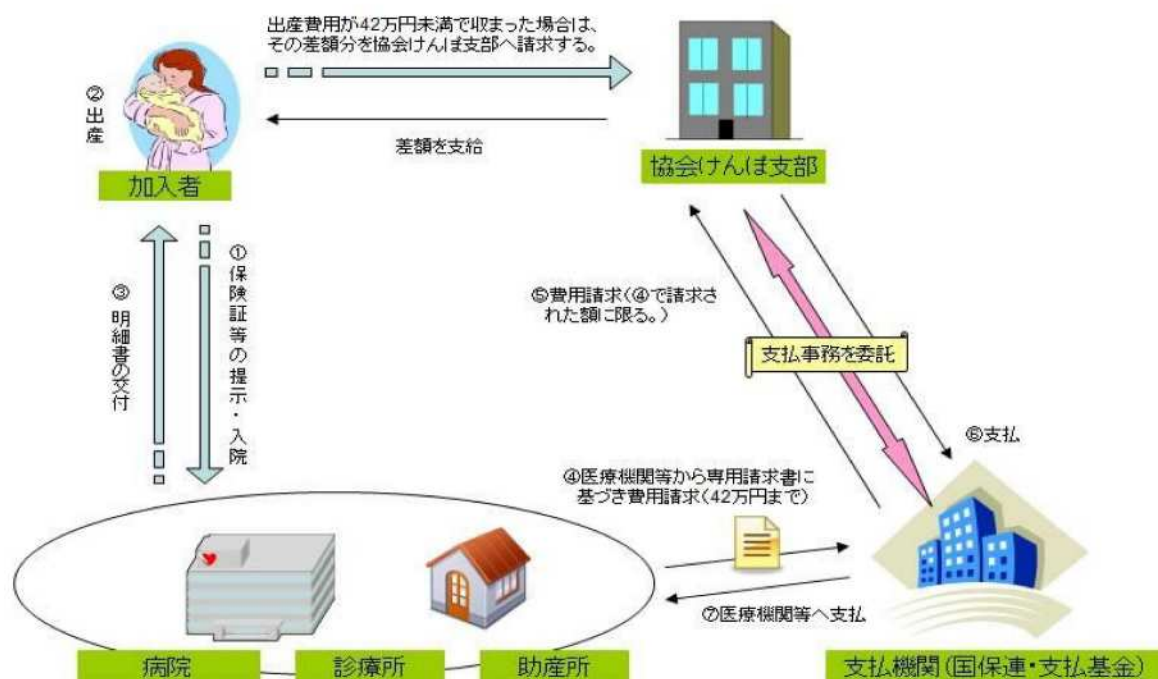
出産費用が42万円未満で収まった場合は、その差額分を協会けんぽ支部へ請求する。

②出産

差額を支給

加入者

協会けんぽ支部

③明細書の交付

①保険証等の提示・入院

⑤費用請求（④で請求された額に限る。）

支払事務を委託

⑥支払

④医療機関等から専用請求書に基づき費用請求（42万円まで）

⑦医療機関等へ支払

病院

診療所

助産所

支払機関（国保連・支払基金）